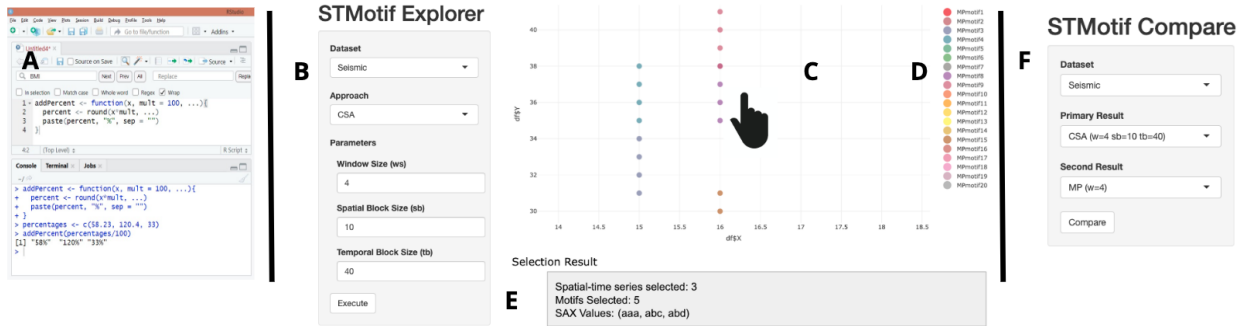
RStudio

File Edit Code View Plots Session Build Debug Profile Tools Help

Go to file/function

Addins

A

Untitled4*

Source on Save

Run

Source

BMI

Next Prev All

Replace

Replace

In selection Match case Whole word Regex Wrap

1 addPercent <- function(x, mult = 100, ...){
2   percent <- round(x*mult, ...)
3   paste(percent, "%", sep = "")
4 }

4:2 (Top Level) R Script

Console Terminal Jobs

~/

> addPercent <- function(x, mult = 100, ...){
+   percent <- round(x*mult, ...)
+   paste(percent, "%", sep = "")
+ }
> percentages <- c(58.23, 120.4, 33)
> addPercent(percentages/100)
[1] "58%"  "120%" "33%"
>

B

STMotif Explorer

Dataset

Seismic

Approach

CSA

Parameters

Window Size (ws)

4

Spatial Block Size (sb)

10

Temporal Block Size (tb)

40

Execute

C

D

40

38

36

34

32

30

df$Y

14 14.5 15 15.5 16 16.5 17 17.5 18 18.5

df$X

MPmotif1
MPmotif2
MPmotif3
MPmotif4
MPmotif5
MPmotif6
MPmotif7
MPmotif8
MPmotif9
MPmotif10
MPmotif11
MPmotif12
MPmotif13
MPmotif14
MPmotif15
MPmotif16
MPmotif17
MPmotif18
MPmotif19
MPmotif20

Selection Result

E

Spatial-time series selected: 3
Motifs Selected: 5
SAX Values: (aaa, abc, abd)

F

STMotif Compare

Dataset

Seismic

Primary Result

CSA (w=4 sb=10 tb=40)

Second Result

MP (w=4)

Compare